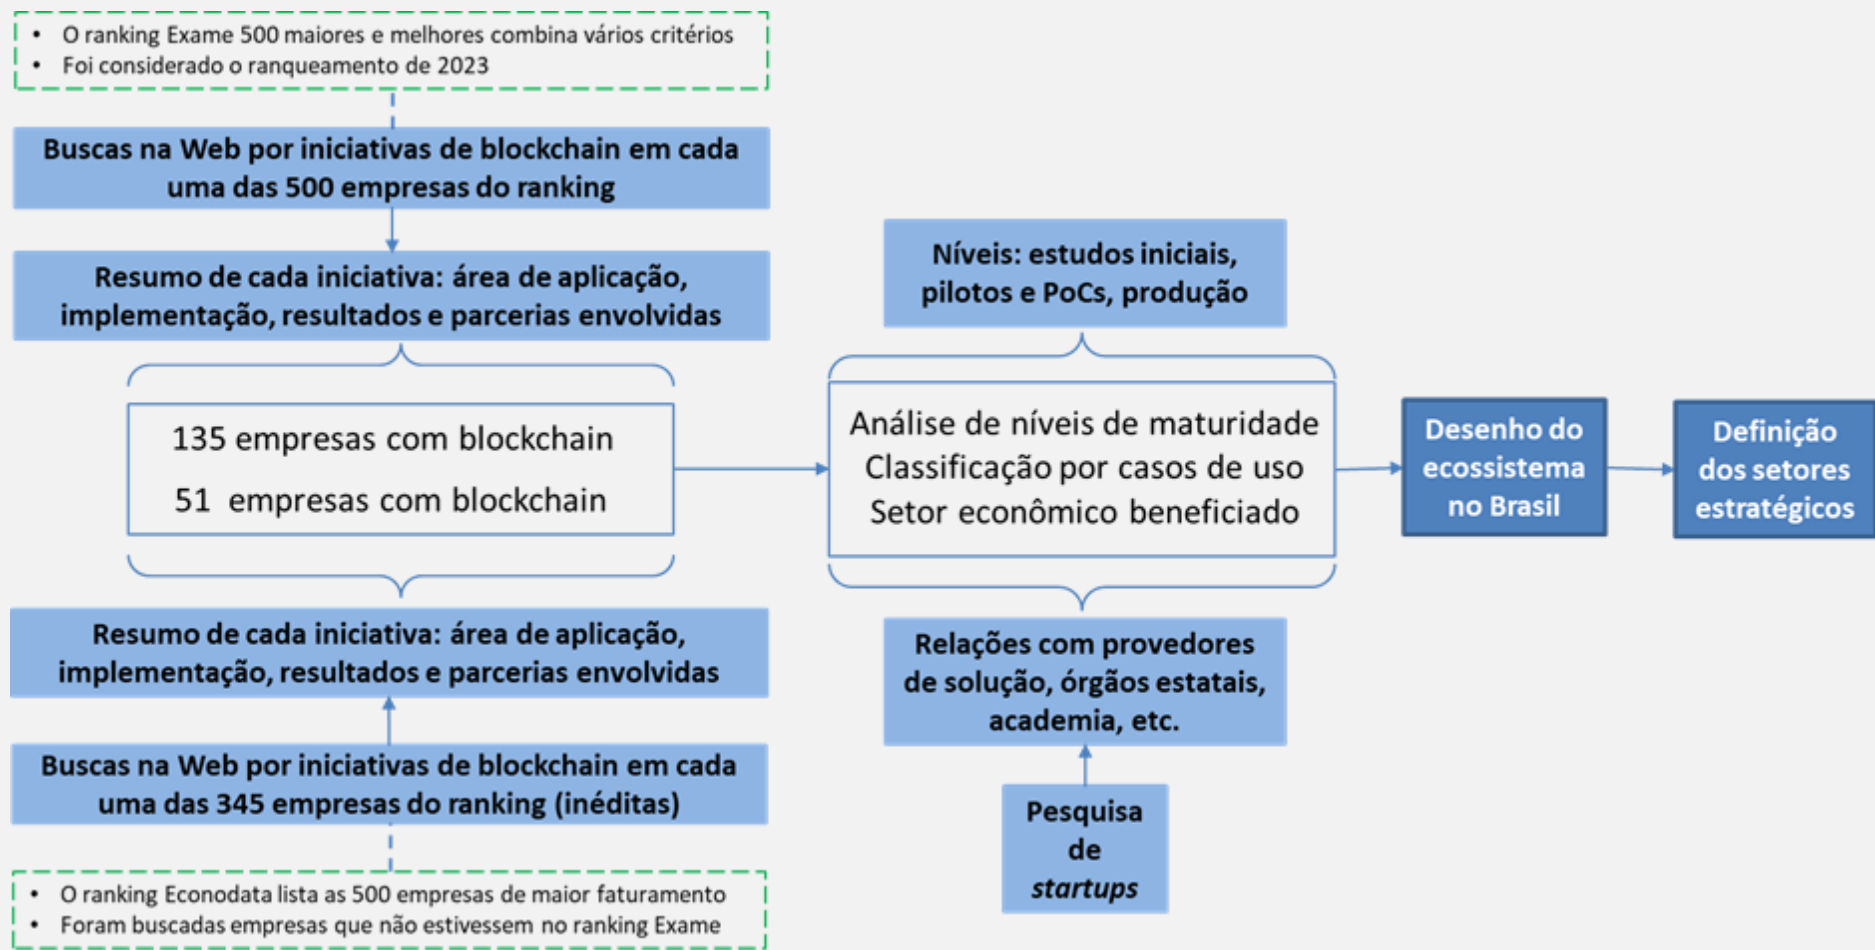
• O ranking Exame 500 maiores e melhores combina vários critérios
• Foi considerado o ranqueamento de 2023

Buscas na Web por iniciativas de blockchain em cada uma das 500 empresas do ranking

Resumo de cada iniciativa: área de aplicação, implementação, resultados e parcerias envolvidas

135 empresas com blockchain

51 empresas com blockchain

Resumo de cada iniciativa: área de aplicação, implementação, resultados e parcerias envolvidas

Buscas na Web por iniciativas de blockchain em cada uma das 345 empresas do ranking (inéditas)

• O ranking Econodata lista as 500 empresas de maior faturamento
• Foram buscadas empresas que não estivessem no ranking Exame

Níveis: estudos iniciais, pilotos e PoCs, produção

Análise de níveis de maturidade
Classificação por casos de uso
Setor econômico beneficiado

Relações com provedores de solução, órgãos estatais, academia, etc.

Pesquisa de *startups*

Desenho do ecossistema no Brasil

Definição dos setores estratégicos